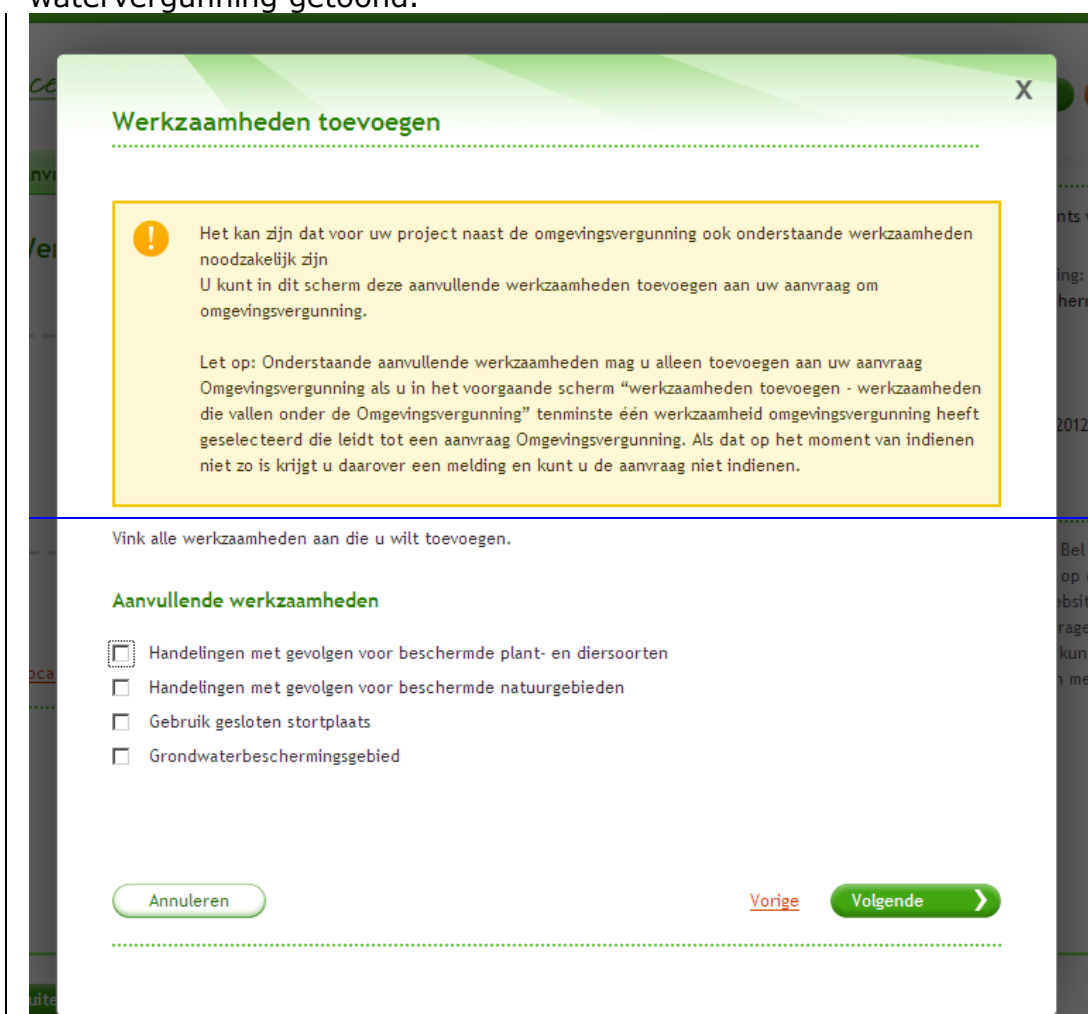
watervergunning getoond.

X

Werkzaamheden toevoegen

Het kan zijn dat voor uw project naast de omgevingsvergunning ook onderstaande werkzaamheden noodzakelijk zijn
U kunt in dit scherm deze aanvullende werkzaamheden toevoegen aan uw aanvraag om omgevingsvergunning.

Let op: Onderstaande aanvullende werkzaamheden mag u alleen toevoegen aan uw aanvraag Omgevingsvergunning als u in het voorgaande scherm "werkzaamheden toevoegen - werkzaamheden die vallen onder de Omgevingsvergunning" tenminste één werkzaamheid omgevingsvergunning heeft geselecteerd die leidt tot een aanvraag Omgevingsvergunning. Als dat op het moment van indienen niet zo is krijgt u daarover een melding en kunt u de aanvraag niet indienen.

Vink alle werkzaamheden aan die u wilt toevoegen.

Aanvullende werkzaamheden

Handelingen met gevolgen voor beschermde plant- en diersoorten
Handelingen met gevolgen voor beschermde natuurgebieden
Gebruik gesloten stortplaats
Grondwaterbeschermingsgebied

Annuleren

Vorige

Volgende